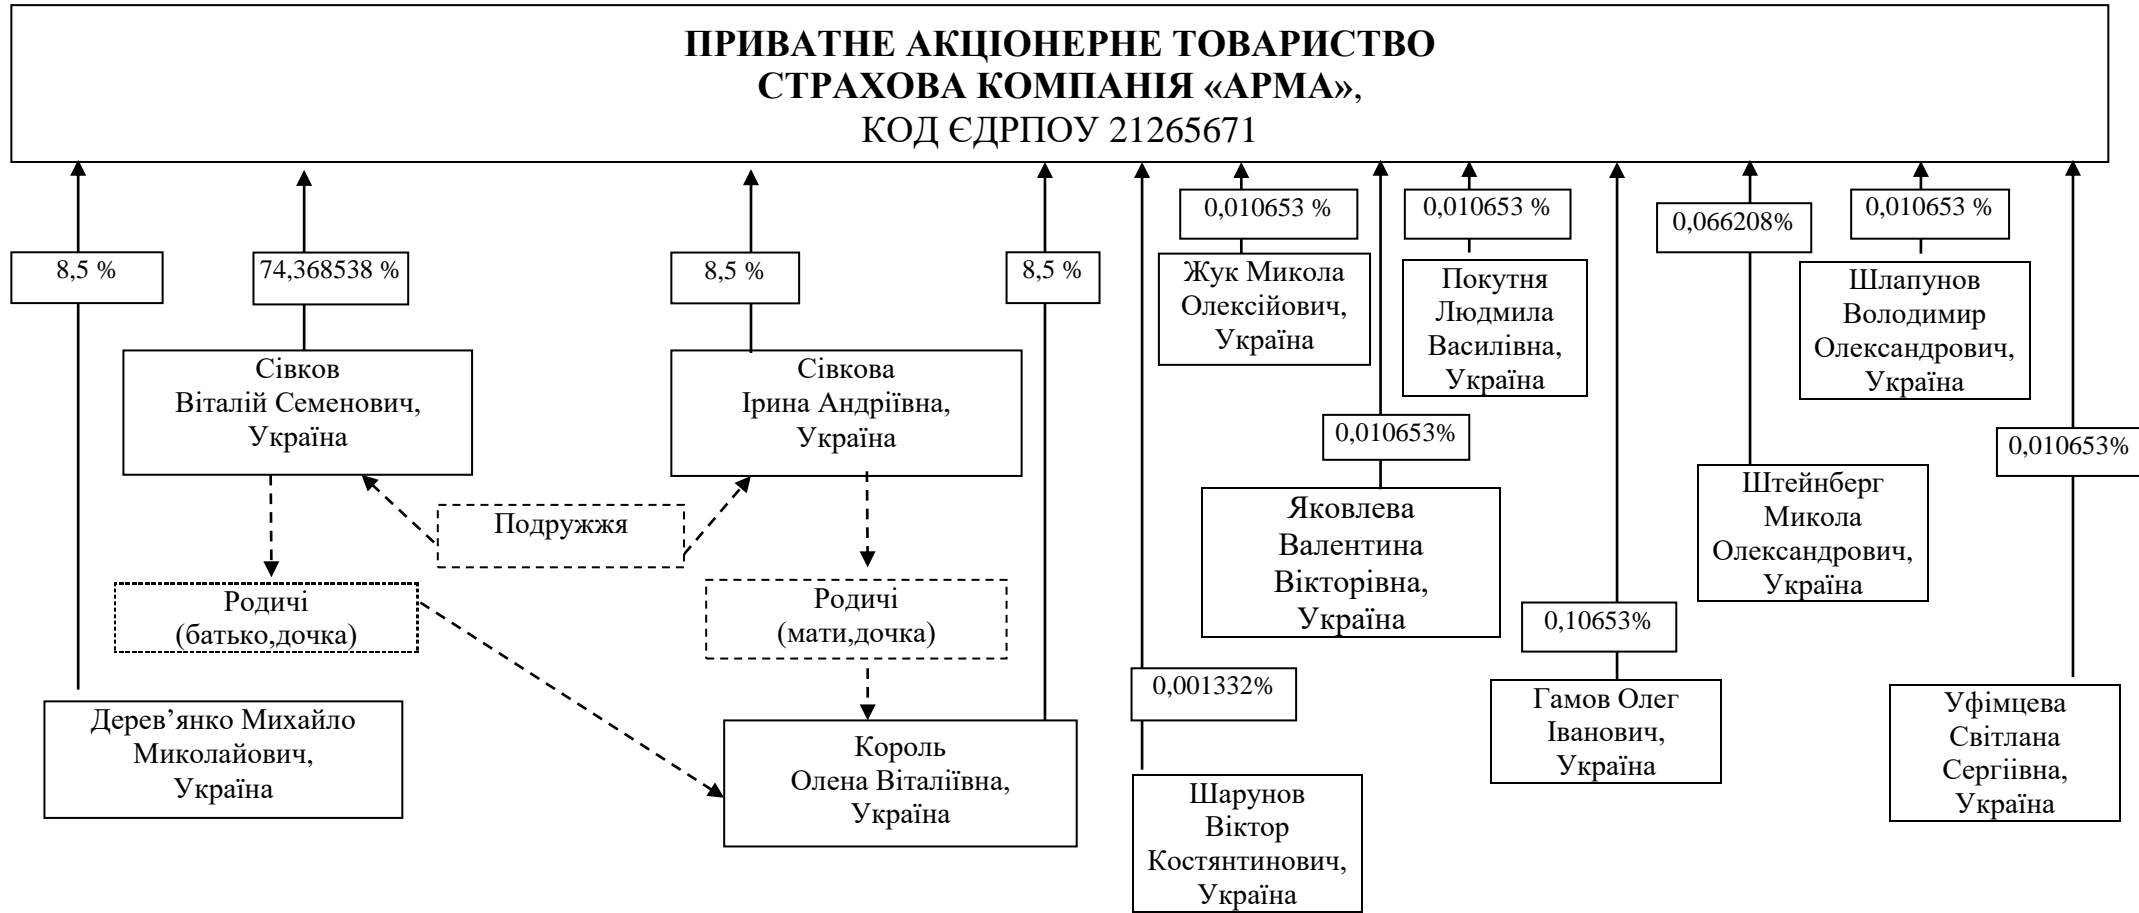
ПРИВАТНЕ АКЦІОНЕРНЕ ТОВАРИСТВО
СТРАХОВА КОМПАНІЯ «АРМА»,
КОД ЄДРПОУ 21265671

8,5 %

Дерев'янко Михайло Миколайович, Україна

74,368538 %

Сівков Віталій Семенович, Україна

8,5 %

Сівкова Ірина Андріївна, Україна

Подружжя

Родичі (батько,дочка)

Родичі (мати,дочка)

8,5 %

Король Олена Віталіївна, Україна

0,001332%

Шарунов Віктор Костянтинович, Україна

0,010653 %

Жук Микола Олексійович, Україна

0,010653%

Яковлева Валентина Вікторівна, Україна

0,010653 %

Покутня Людмила Василівна, Україна

0,10653%

Гамов Олег Іванович, Україна

0,066208%

Штейнберг Микола Олександрович, Україна

0,010653 %

Шлапунов Володимир Олександрович, Україна

0,010653%

Уфімцева Світлана Сергіївна, Україна